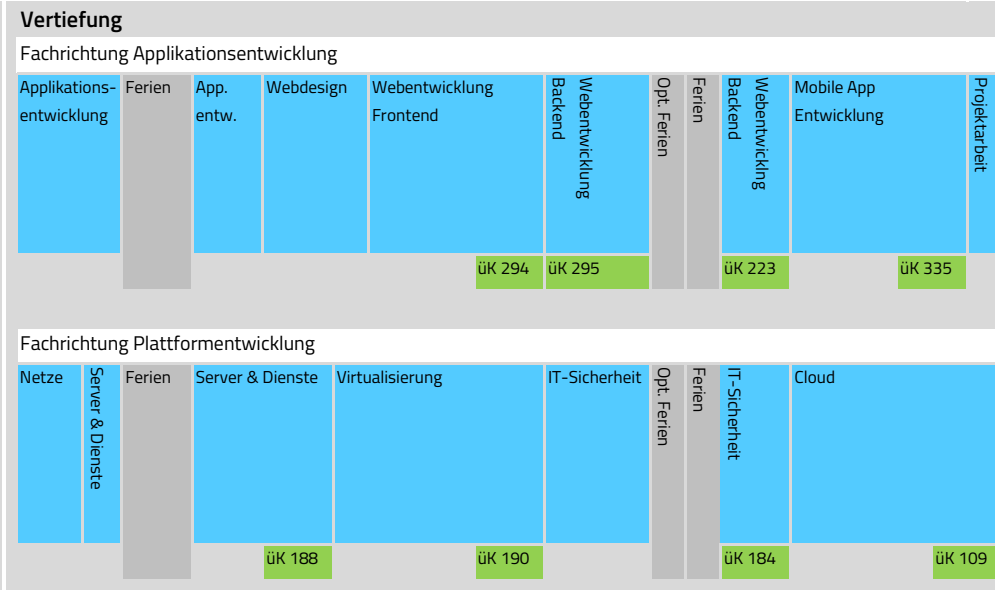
Vertiefung

Fachrichtung Applikationsentwicklung

Applikationsentwicklung
Ferien
App. entw.
Webdesign
Webentwicklung Frontend
Webentwicklung Backend
Opt. Ferien
Ferien
Webentwicklung Backend
Mobile App Entwicklung
Projektarbeit

üK 294
üK 295
üK 223
üK 335

Fachrichtung Plattformentwicklung

Netze
Server & Dienste
Ferien
Server & Dienste
Virtualisierung
IT-Sicherheit
Opt. Ferien
Ferien
IT-Sicherheit
Cloud

üK 188
üK 190
üK 184
üK 109